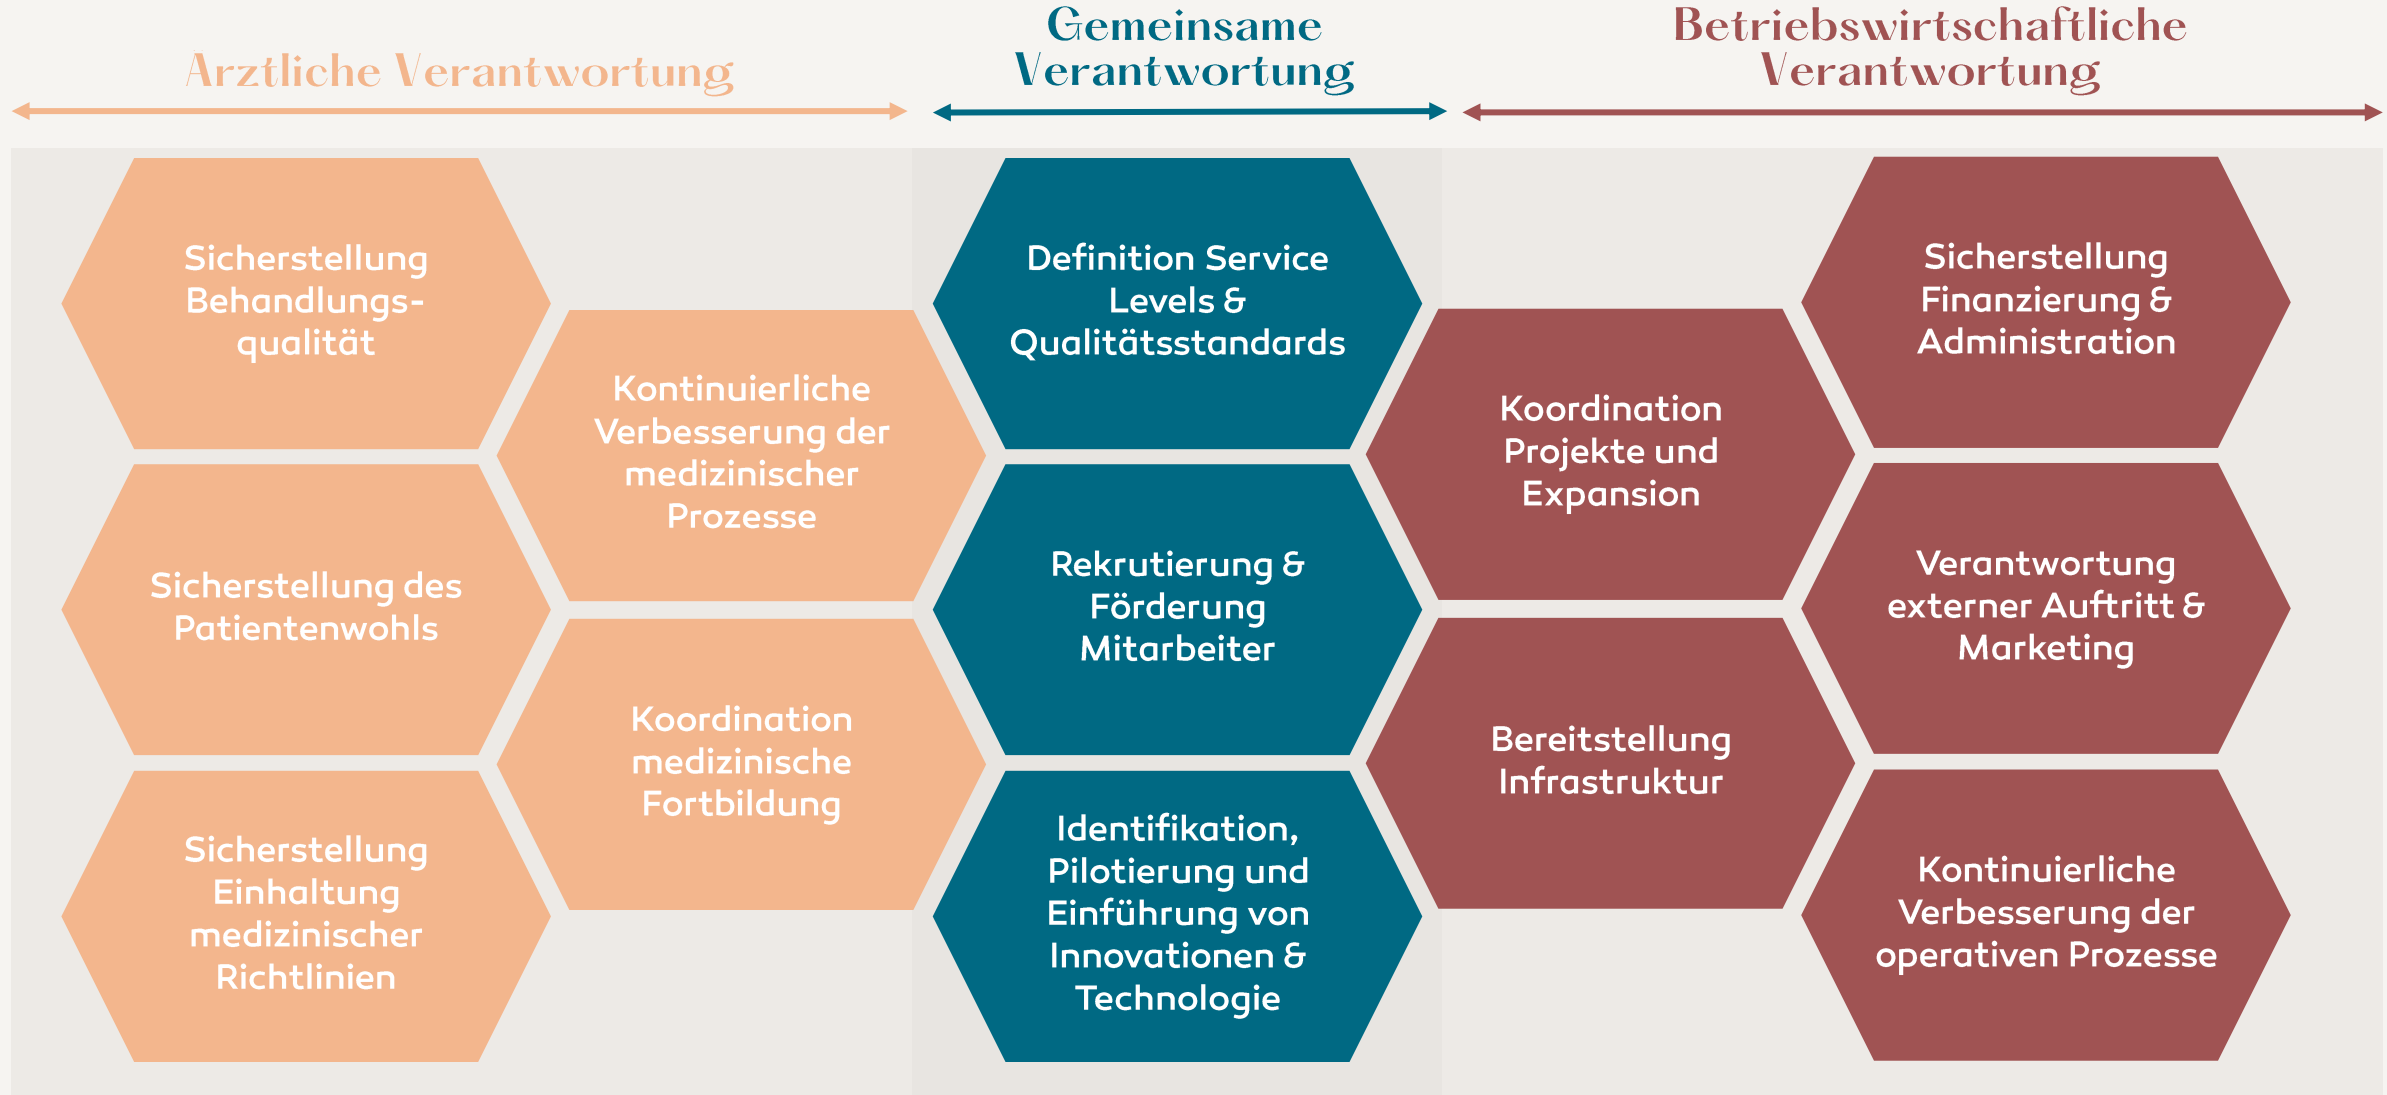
Arztliche Verantwortung

Sicherstellung Behandlungsqualität

Kontinuierliche Verbesserung der medizinischer Prozesse

Sicherstellung des Patientenwohls

Koordination medizinische Fortbildung

Sicherstellung Einhaltung medizinischer Richtlinien

Gemeinsame Verantwortung

Definition Service Levels & Qualitätsstandards

Rekrutierung & Förderung Mitarbeiter

Identifikation, Pilotierung und Einführung von Innovationen & Technologie

Betriebswirtschaftliche Verantwortung

Sicherstellung Finanzierung & Administration

Koordination Projekte und Expansion

Verantwortung externer Auftritt & Marketing

Bereitstellung Infrastruktur

Kontinuierliche Verbesserung der operativen Prozesse